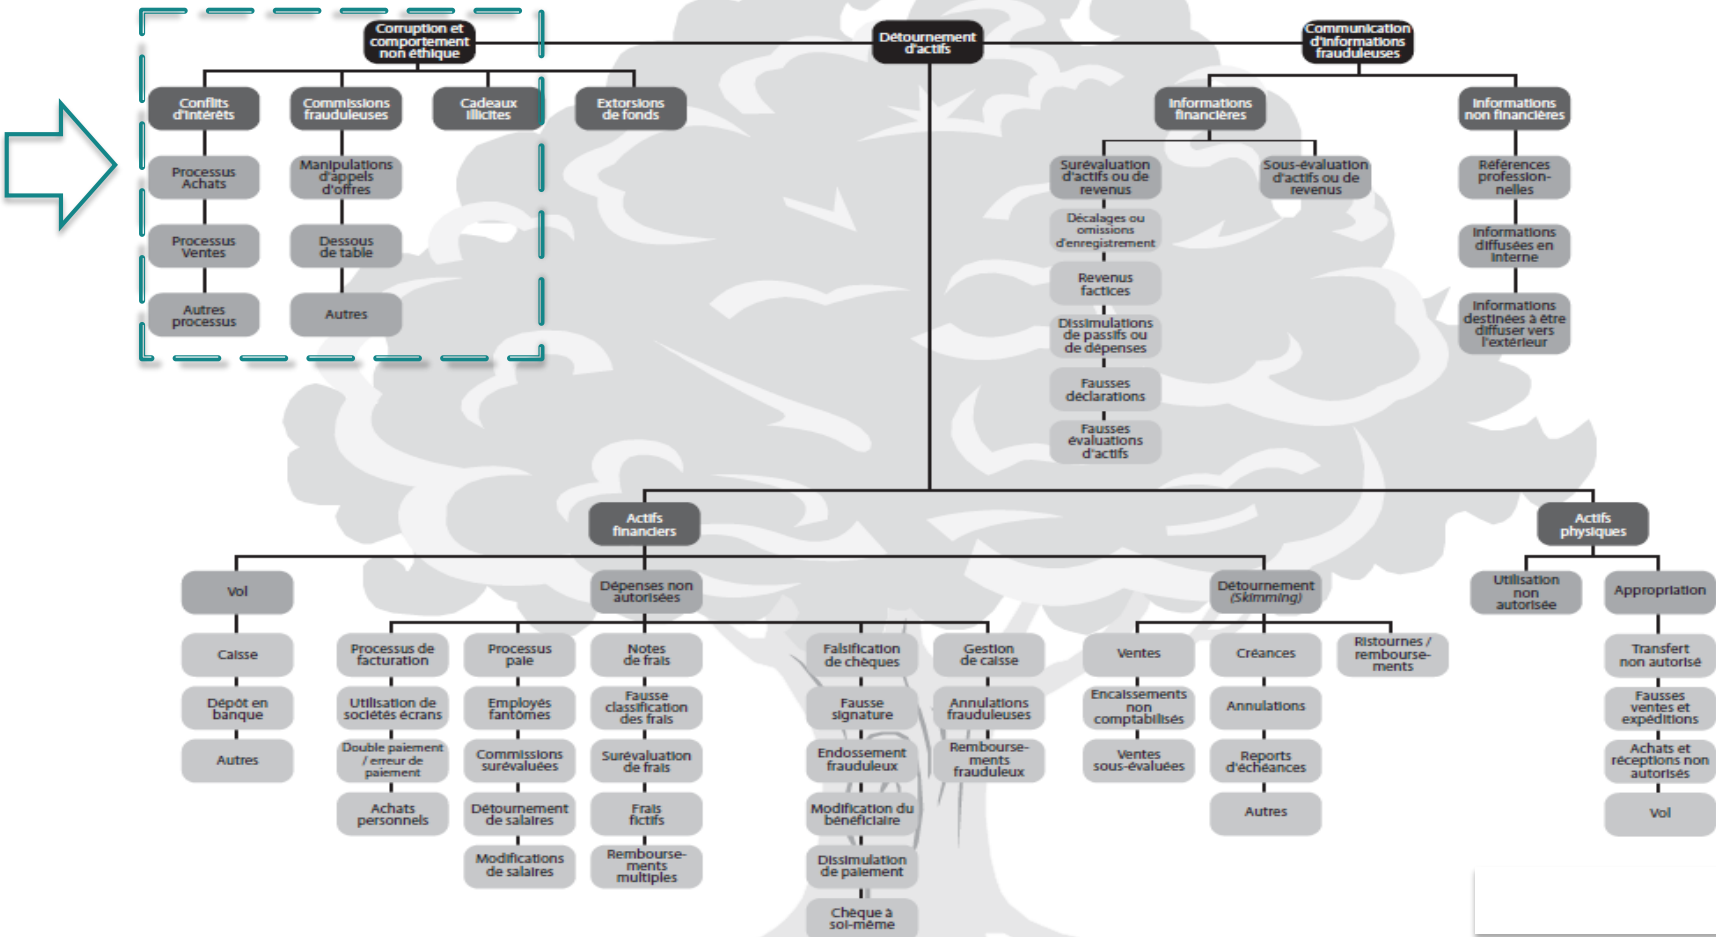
Corruption et comportement non éthique

Détournement d'actifs

Communication d'informations frauduleuses

Conflits d'intérêts

Processus Achats

Processus Ventes

Autres processus

Commissions frauduleuses

Manipulations d'appels d'offres

Dessous de table

Autres

Cadeaux illicites

Extorsions de fonds

Informations financières

Surévaluation d'actifs ou de revenus

Décalages ou omissions d'enregistrement

Revenus factices

Dissimulations de passifs ou de dépenses

Fausses déclarations

Fausses évaluations d'actifs

Sous-évaluation d'actifs ou de revenus

Informations non financières

Références professionnelles

Informations diffusées en interne

Informations destinées à être diffuser vers l'extérieur

Actifs financiers

Vol

Caisse

Dépôt en banque

Autres

Dépenses non autorisées

Processus de facturation

Utilisation de sociétés écrans

Double paiement / erreur de paiement

Achats personnels

Processus paie

Employés fantômes

Commissions surévaluées

Détournement de salaires

Modifications de salaires

Notes de frais

Fausse classification des frais

Surévaluation de frais

Frais fictifs

Remboursements multiples

Falsification de chèques

Fausse signature

Endossement frauduleux

Modification du bénéficiaire

Dissimulation de paiement

Chèque à soi-même

Gestion de caisse

Annulations frauduleuses

Remboursements frauduleux

Détournement (Skimming)

Ventes

Encaissements non comptabilisés

Ventes sous-évaluées

Créances

Annulations

Reports d'échéances

Autres

Ristournes / remboursements

Actifs physiques

Utilisation non autorisée

Appropriation

Transfert non autorisé

Fausses ventes et expéditions

Achats et réceptions non autorisés

Vol